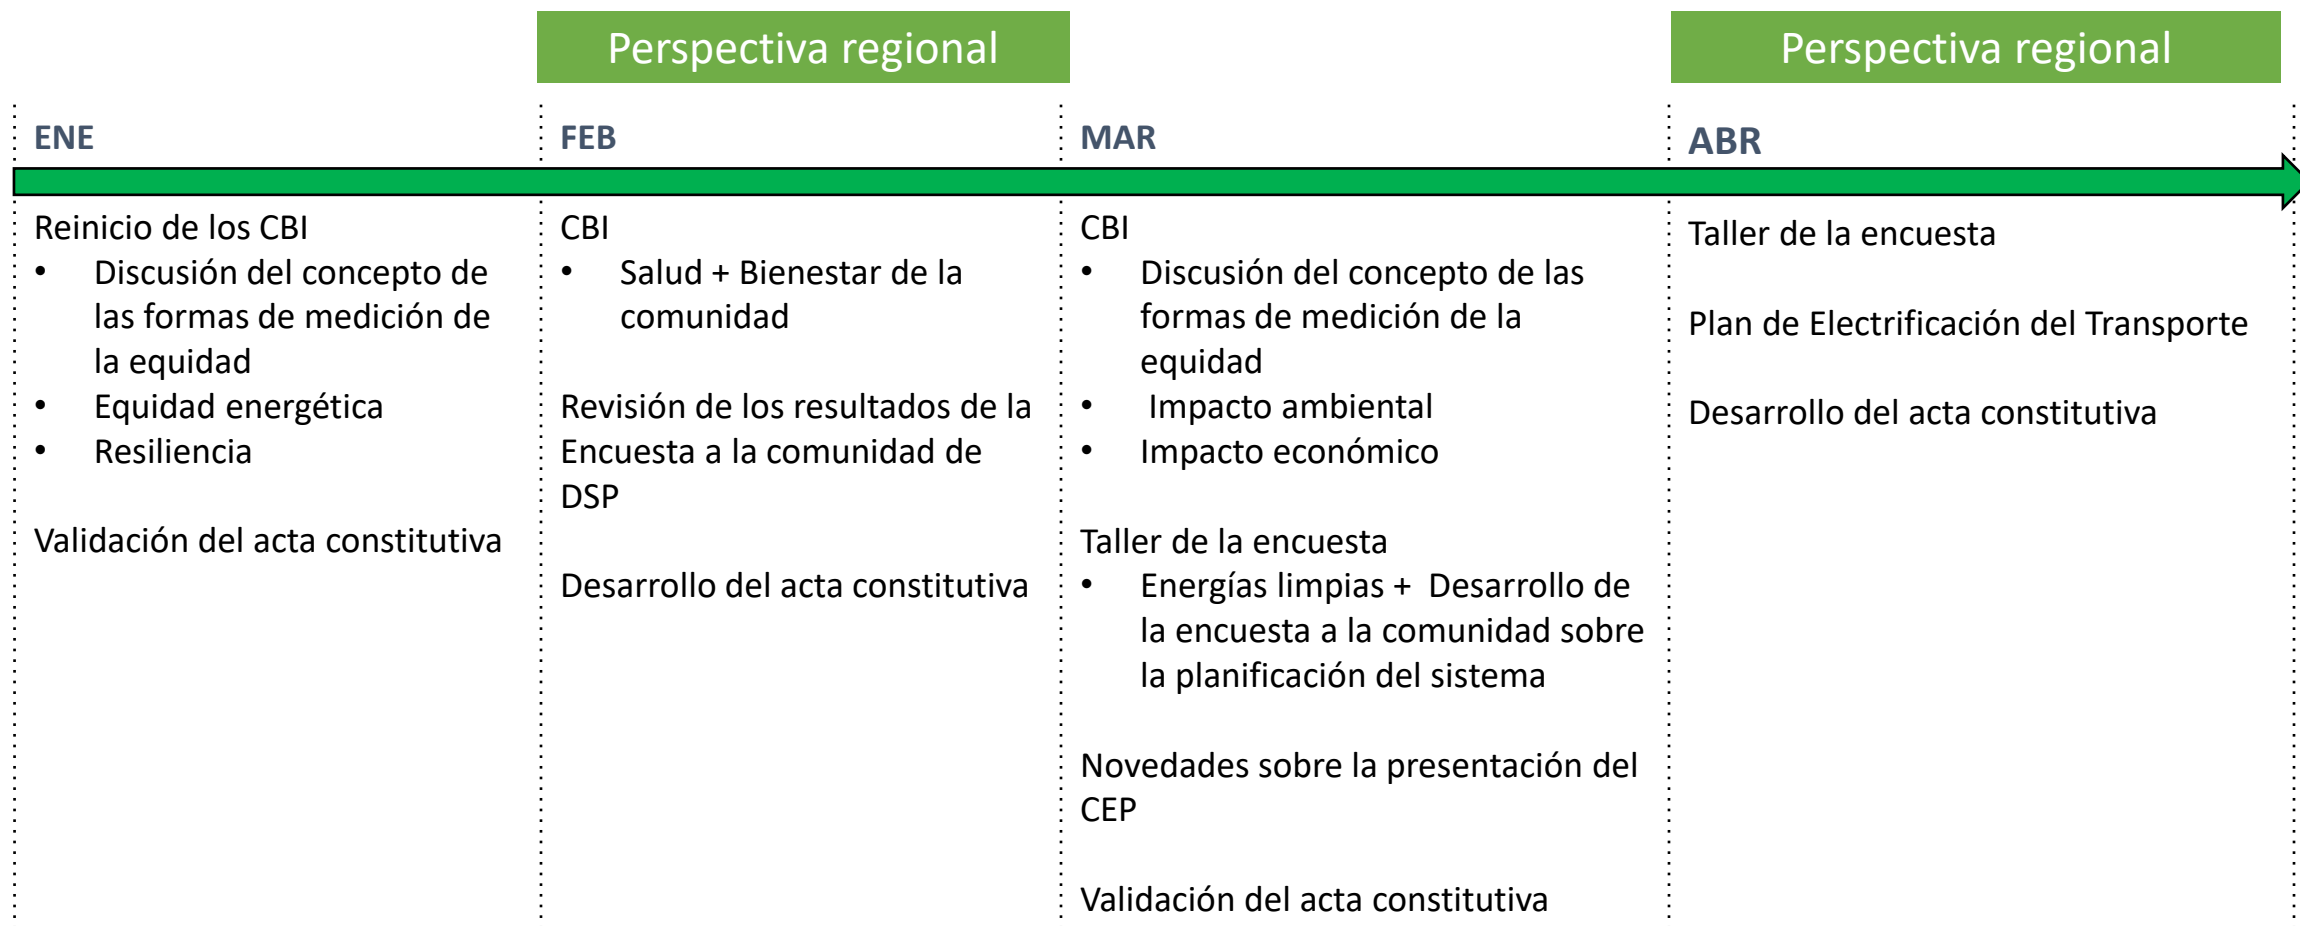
Perspectiva regional

Perspectiva regional

ENE

Reinicio de los CBI
• Discusión del concepto de las formas de medición de la equidad
• Equidad energética
• Resiliencia

Validación del acta constitutiva

FEB

CBI
• Salud + Bienestar de la comunidad

Revisión de los resultados de la Encuesta a la comunidad de DSP

Desarrollo del acta constitutiva

MAR

CBI
• Discusión del concepto de las formas de medición de la equidad
• Impacto ambiental
• Impacto económico

Taller de la encuesta
• Energías limpias + Desarrollo de la encuesta a la comunidad sobre la planificación del sistema

Novedades sobre la presentación del CEP

Validación del acta constitutiva

ABR

Taller de la encuesta

Plan de Electrificación del Transporte

Desarrollo del acta constitutiva